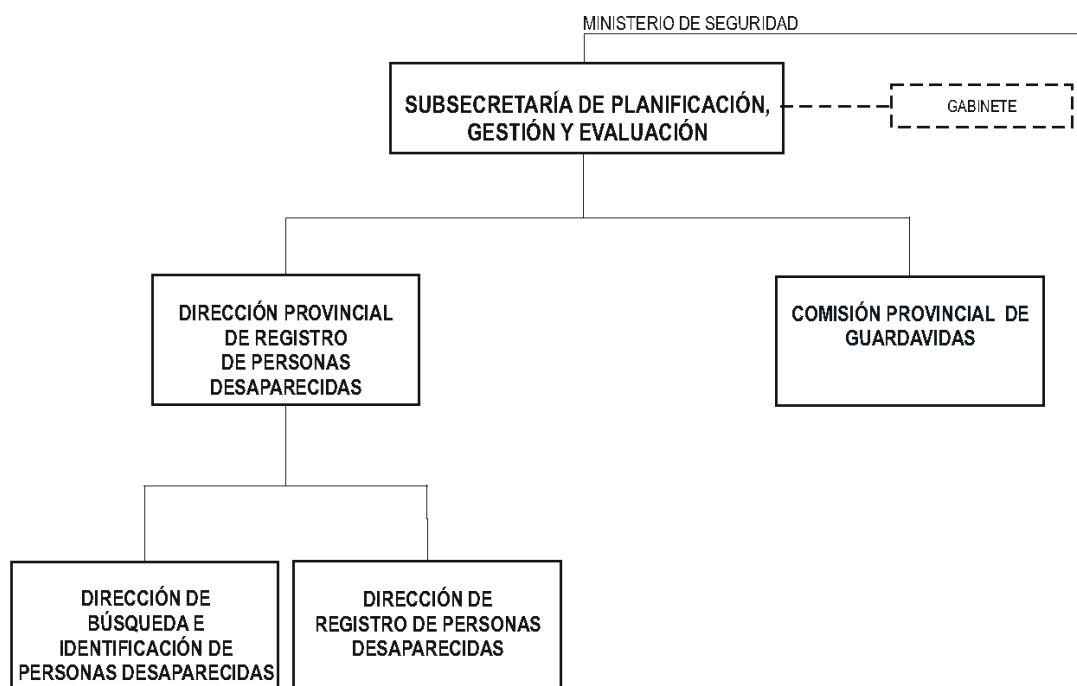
MINISTERIO DE SEGURIDAD

SUBSECRETARÍA DE PLANIFICACIÓN, GESTIÓN Y EVALUACIÓN

GABINETE

DIRECCIÓN PROVINCIAL DE REGISTRO DE PERSONAS DESAPARECIDAS

COMISIÓN PROVINCIAL DE GUARDAVIDAS

DIRECCIÓN DE BÚSQUEDA E IDENTIFICACIÓN DE PERSONAS DESAPARECIDAS

DIRECCIÓN DE REGISTRO DE PERSONAS DESAPARECIDAS